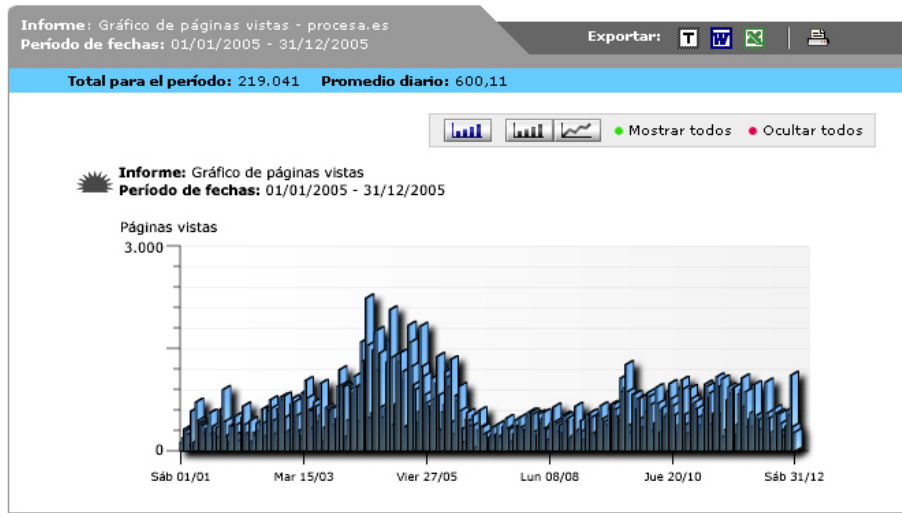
Informe: Gráfico de páginas vistas - procesa.es
Período de fechas: 01/01/2005 - 31/12/2005

Exportar: T W

Total para el período: 219.041 Promedio diario: 600,11

● Mostrar todos ● Ocultar todos

Informe: Gráfico de páginas vistas
Período de fechas: 01/01/2005 - 31/12/2005

Páginas vistas
3.000
0

Sáb 01/01 Mar 15/03 Vier 27/05 Lun 08/08 Jue 20/10 Sáb 31/12